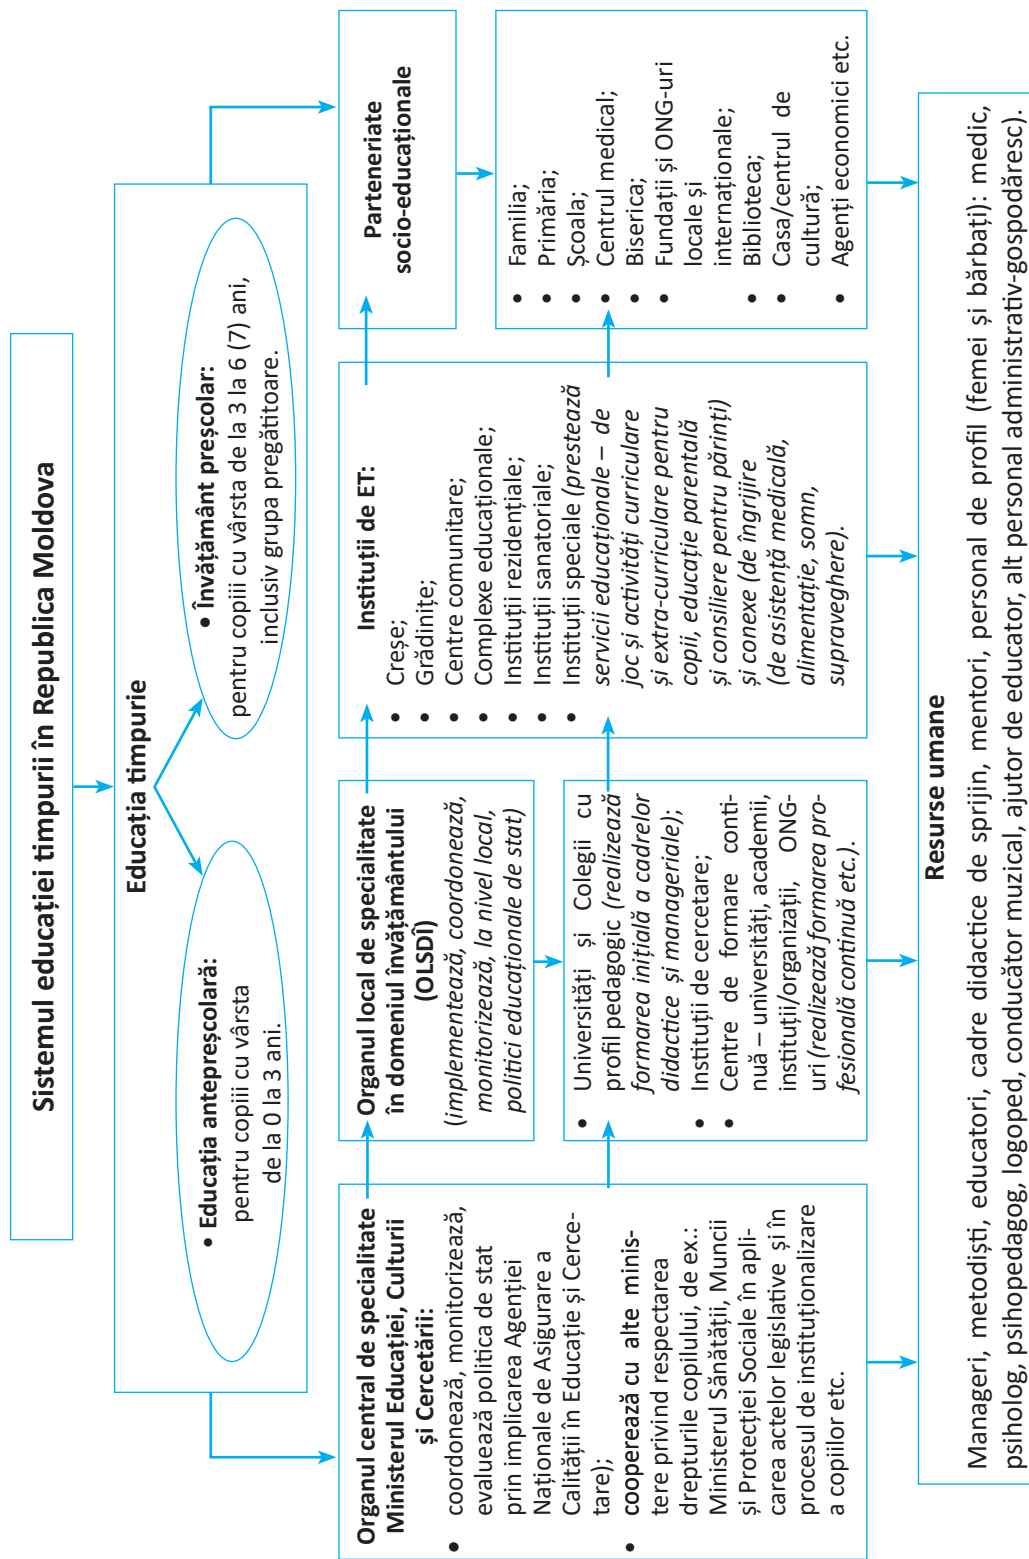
**Sistemul educației timpurii în Republica Moldova**

**Educația timpurie**

• **Educația antepreșcolară:** pentru copiii cu vârsta de la 0 la 3 ani.

• **Învățământ preșcolar:** pentru copiii cu vârsta de la 3 la 6 (7) ani, inclusiv grupa pregătitoare.

**Organul central de specialitate Ministerul Educației, Culturii și Cercetării:**
• coordonează, monitorizează, evaluează politica de stat prin implicarea Agenției Naționale de Asigurare a Calității în Educație și Cercetare);
• **cooperează cu alte ministere** privind respectarea drepturile copilului, de ex.: Ministerul Sănătății, Muncii și Protecției Sociale în aplicarea actelor legislative și în procesul de instituționalizare a copiilor etc.

**Organul local de specialitate în domeniul învățământului (OLSDÎ)**
(*implementează, coordonează, monitorizează, la nivel local, politici educaționale de stat*)

• Universități și Colegii cu profil pedagogic (*realizează formarea inițială a cadrelor didactice și manageriale*);
• Instituții de cercetare;
• Centre de formare continuă – universități, academii, instituții/organizații, ONG-uri (*realizează formarea profesională continuă etc.*).

**Instituții de ET:**
• Creșe;
• Grădinițe;
• Centre comunitare;
• Complexe educaționale;
• Instituții rezidențiale;
• Instituții sanatoriale;
• Instituții speciale (*prestează servicii educaționale – de joc și activități curriculare și extra-curriculare pentru copii, educație parentală și consiliere pentru părinți) și conexe (de îngrijire (de asistență medicală, alimentație, somn, supraveghere).*

**Parteneriate socio-educaționale**

• Familia;
• Primăria;
• Școala;
• Centrul medical;
• Biserica;
• Fundații și ONG-uri locale și internaționale;
• Biblioteca;
• Casa/centrul de cultură;
• Agenți economici etc.

**Resurse umane**

Manageri, metodiști, educatori, cadre didactice de sprijin, mentori, personal de profil (femei și bărbați): medic, psiholog, psihopedagog, logoped, conducător muzical, ajutor de educator, alt personal administrativ-gospodăresc).